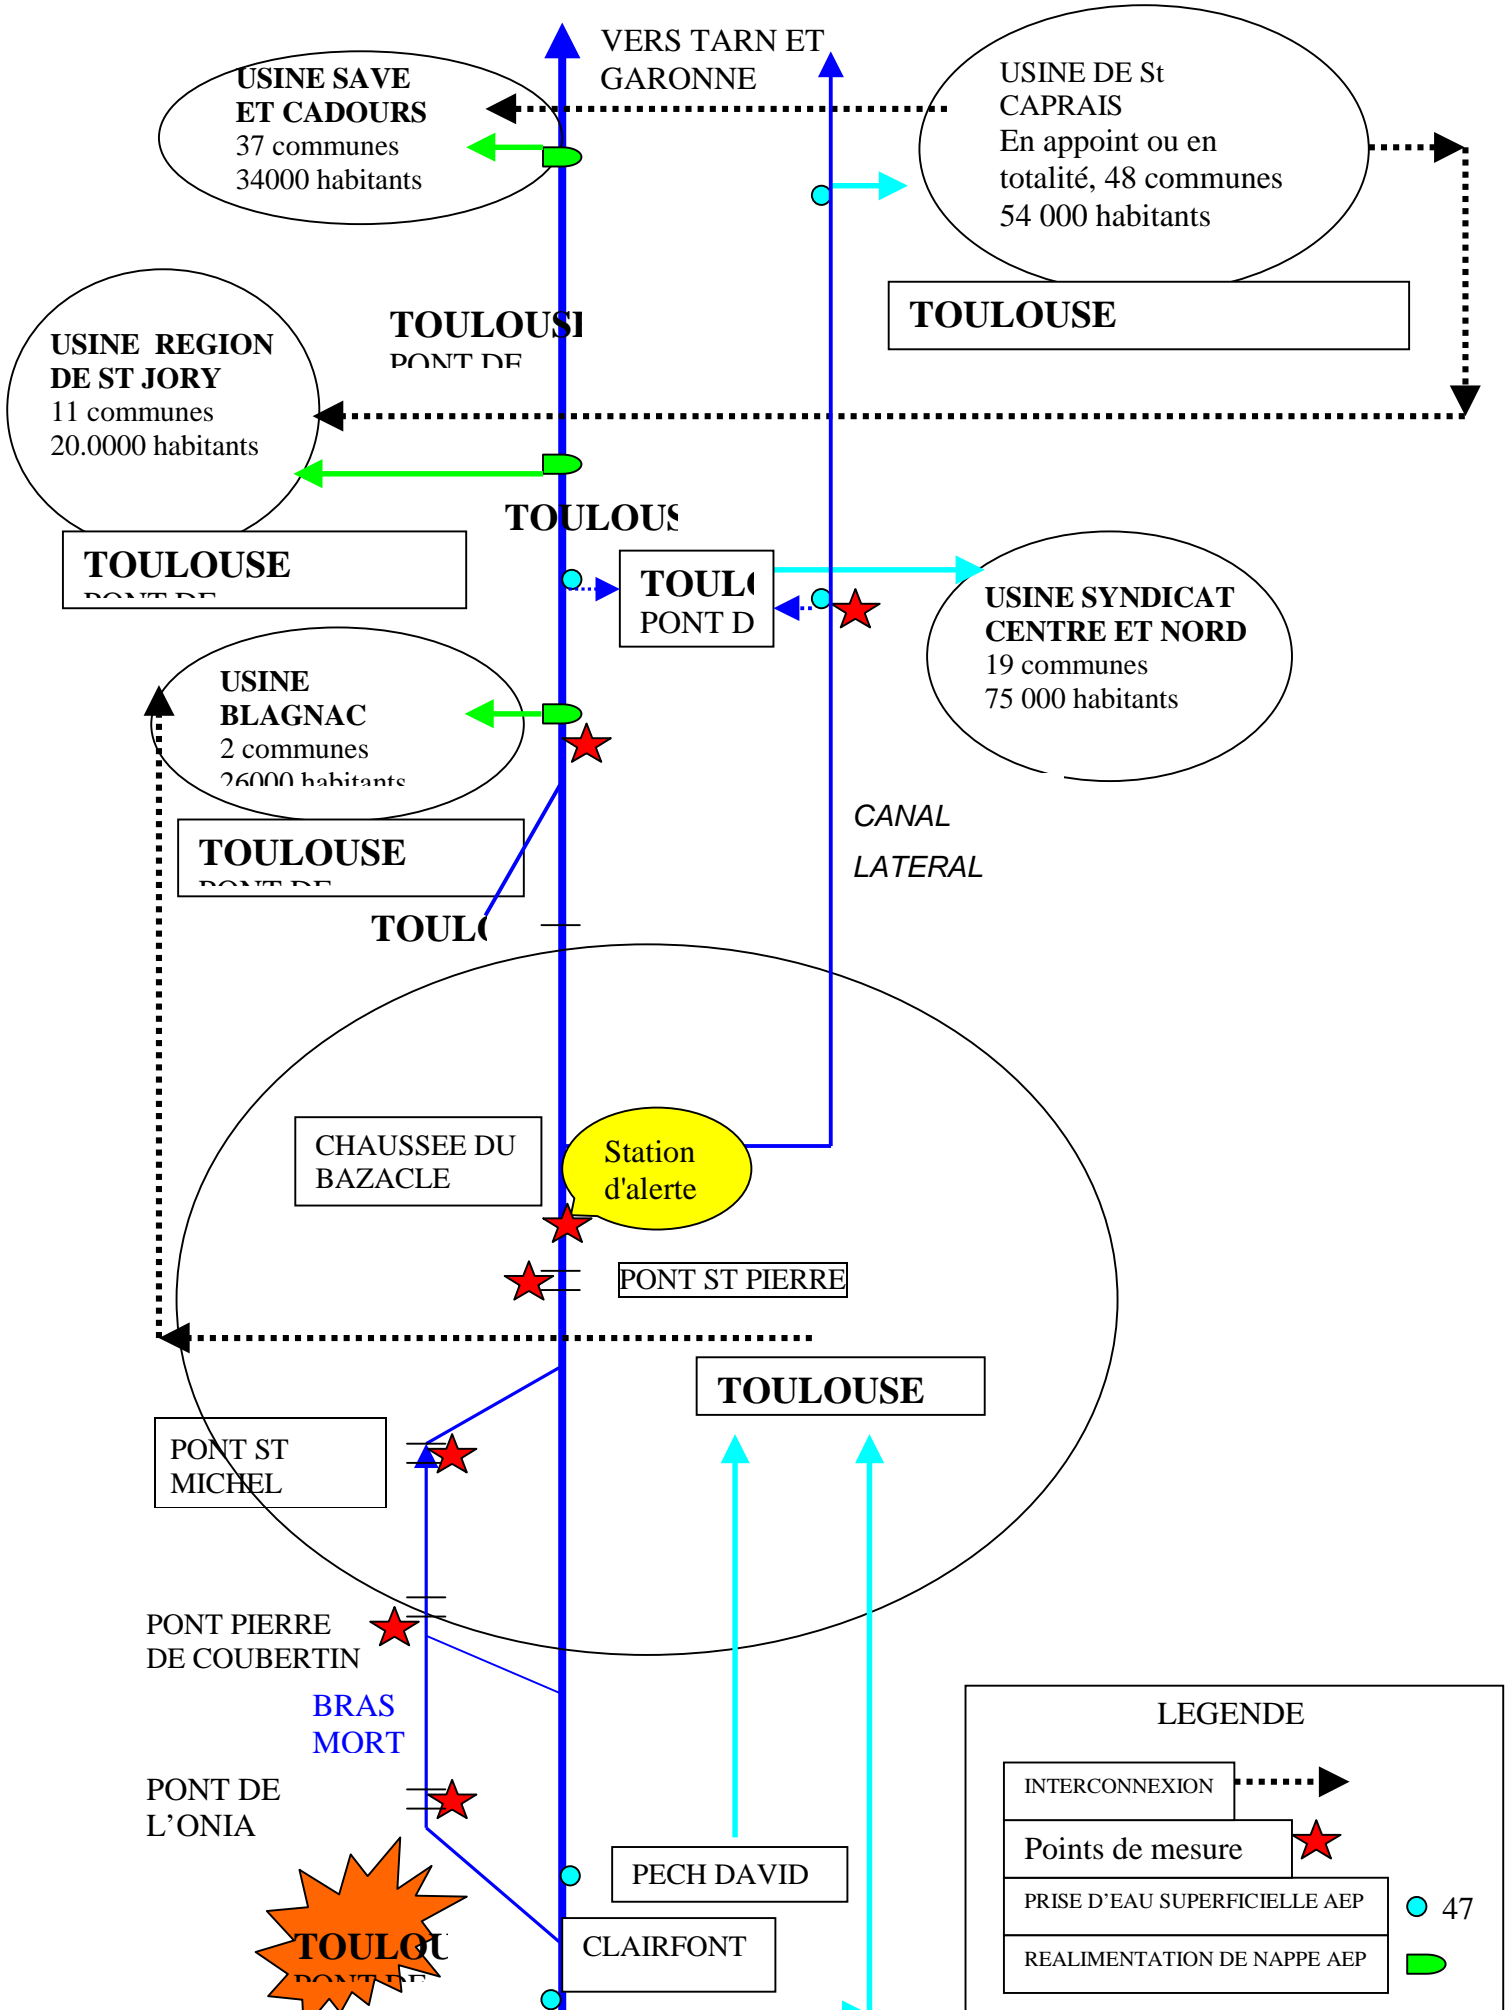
VERS TARN ET GARONNE

USINE SAVE ET CADOURS
37 communes
34000 habitants

USINE DE St CAPRAIS
En appoint ou en totalité, 48 communes
54 000 habitants

TOULOUSE

TOULOUSE
PONT DE

USINE REGION DE ST JORY
11 communes
20.0000 habitants

TOULOUSE
PONT DE

TOULOUS

TOUL
PONT D

USINE SYNDICAT CENTRE ET NORD
19 communes
75 000 habitants

USINE BLAGNAC
2 communes
26000 habitants

TOULOUSE
PONT DE

CANAL
LATERAL

TOUL

CHAUSSEE DU BAZACLE

Station d'alerte

PONT ST PIERRE

TOULOUSE

PONT ST MICHEL

PONT PIERRE DE COUBERTIN

BRAS MORT

PONT DE L'ONIA

TOULOU
PONT DE

PECH DAVID

CLAIRFONT

LEGENDE

INTERCONNEXION

Points de mesure

PRISE D'EAU SUPERFICIELLE AEP

47

REALIMENTATION DE NAPPE AEP